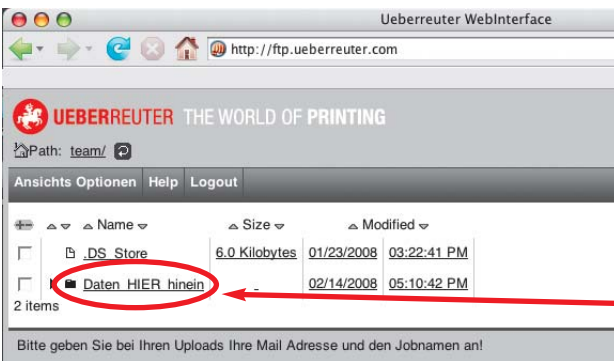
Ueberreuter WebInterface

http://ftp.ueberreuter.com

UEBERREUTER THE WORLD OF PRINTING

Path: team/

Ansichts Optionen | Help | Logout

| | Name | Size | Modified | |
|---|---|---|---|---|
| | .DS_Store | 6.0 Kilobytes | 01/23/2008 | 03:22:41 PM |
| | Daten_HIER_hinein | - | 02/14/2008 | 05:10:42 PM |

2 items

Bitte geben Sie bei Ihren Uploads Ihre Mail Adresse und den Jobnamen an!